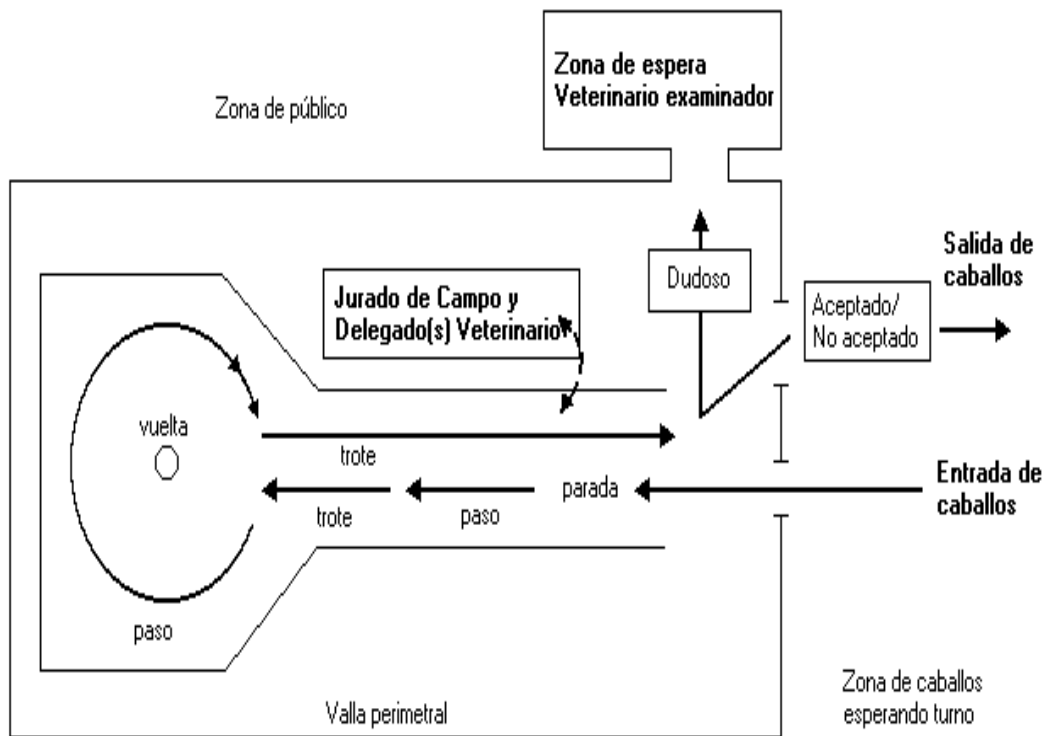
Zona de espera
Veterinario examinador

Zona de público

Salida de caballos

Dudoso

Jurado de Campo y Delegado(s) Veterinario

Aceptado/
No aceptado

vuelta

trote

Entrada de caballos

parada

trote

paso

paso

Zona de caballos esperando turno

Valla perimetral